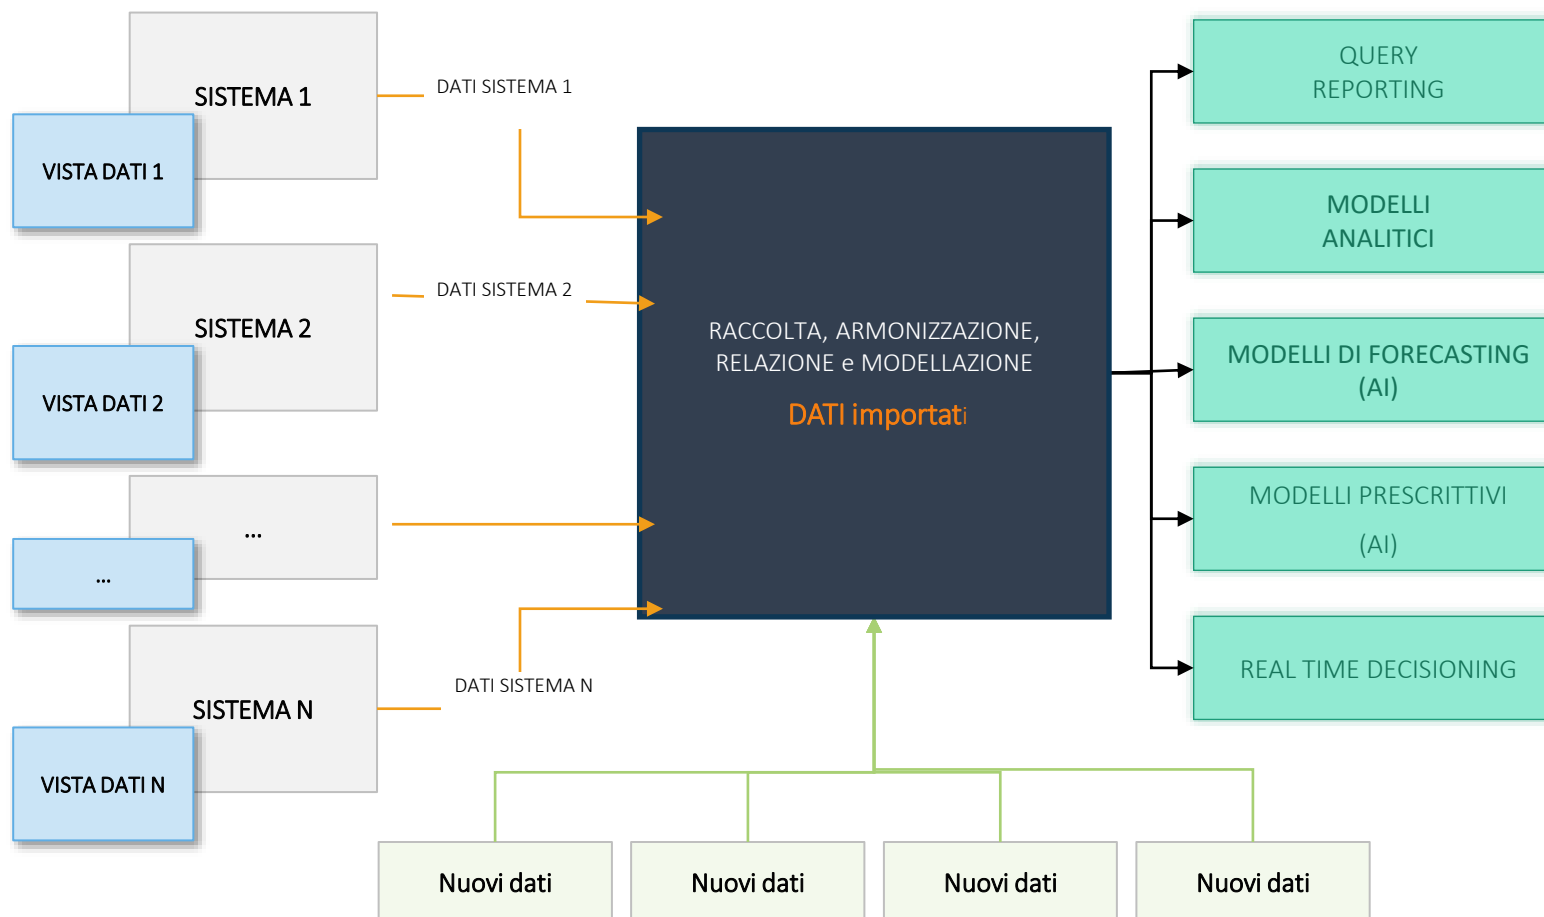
SISTEMA 1

VISTA DATI 1

DATI SISTEMA 1

SISTEMA 2

VISTA DATI 2

DATI SISTEMA 2

...

...

SISTEMA N

VISTA DATI N

DATI SISTEMA N

RACCOLTA, ARMONIZZAZIONE, RELAZIONE e MODELLAZIONE

DATI importati

QUERY REPORTING

MODELLI ANALITICI

MODELLI DI FORECASTING (AI)

MODELLI PRESCRITTIVI (AI)

REAL TIME DECISIONING

Nuovi dati

Nuovi dati

Nuovi dati

Nuovi dati